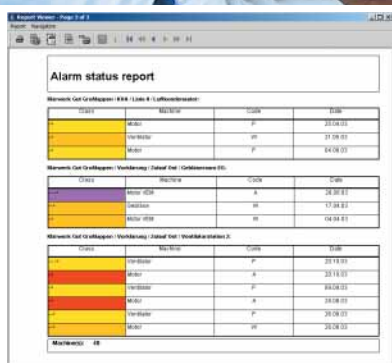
Report Viewer - Page 2 of 3

Report Navigation

Alarm status report

Klarwerk Gut Großkappen / KK6 / Linie 4 / Luftkreislaufmotor:

| Class | Machine | Code | Date |
|---|---|---|---|
| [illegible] | Motor | P | 23.08.03 |
| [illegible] | Ventilator | W | 21.08.03 |
| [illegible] | Motor | P | 04.08.03 |

Klarwerk Gut Großkappen / Vorklärung / Zulauf Ost / Gebläsehaus 01:

| Class | Machine | Code | Date |
|---|---|---|---|
| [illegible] | Motor VEM | A | 26.08.03 |
| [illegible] | Getriebe | W | 17.08.03 |
| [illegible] | Motor VEM | W | 04.08.03 |

Klarwerk Gut Großkappen / Vorklärung / Zulauf Ost / Verdichterstation 2:

| Class | Machine | Code | Date |
|---|---|---|---|
| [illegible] | Ventilator | P | 23.10.03 |
| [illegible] | Motor | A | 23.10.03 |
| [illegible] | Ventilator | P | 09.08.03 |
| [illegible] | Motor | A | 28.08.03 |
| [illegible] | Ventilator | P | 26.08.03 |
| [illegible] | Motor | W | 28.08.03 |

Machine(s): 48